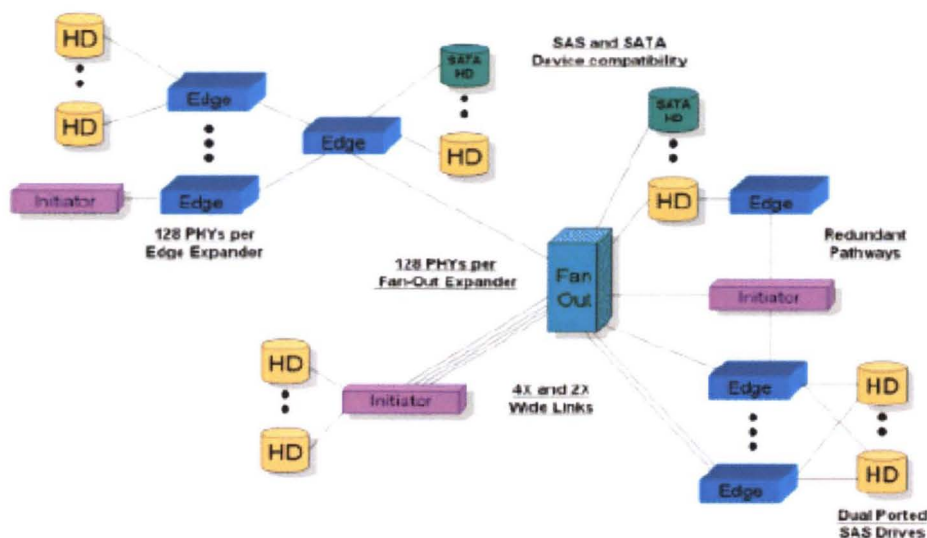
HD

HD

Edge

Edge

Initiator

128 PHYs per Edge Expander

Edge

SATA HD

HD

SAS and SATA Device compatibility

SATA HD

HD

Edge

Redundant Pathways

128 PHYs per Fan-Out Expander

Fan Out

Initiator

HD

HD

Initiator

4X and 2X Wide Links

Edge

Edge

HD

HD

Dual Ported SAS Drives